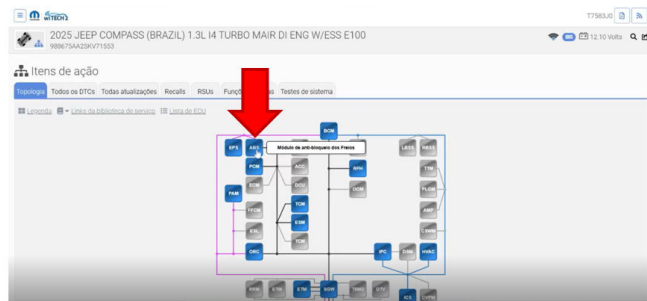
wiTECH 2

T7583J0

2025 JEEP COMPASS (BRAZIL) 1.3L I4 TURBO MAIR DI ENG W/ESS E100
988675AA2SKV71553

12.10 Volts

Itens de ação

Topologia | Todos os DTCs | Todas atualizações | Recalls | RSUs | Funç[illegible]s | Testes de sistema

Legenda | Links da biblioteca de serviço | Lista de ECU

BCM
EPS | ABS | Módulo de anti-bloqueio dos Freios
PCM | ACC | RFH | LBSS | RBSS
SCM | DCU | DDM | TTM
PAM | TCM | PLGM
FPCM | ESM | AMP
ESL | CSWM
ORC | IPC | HVAC
ICS
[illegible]